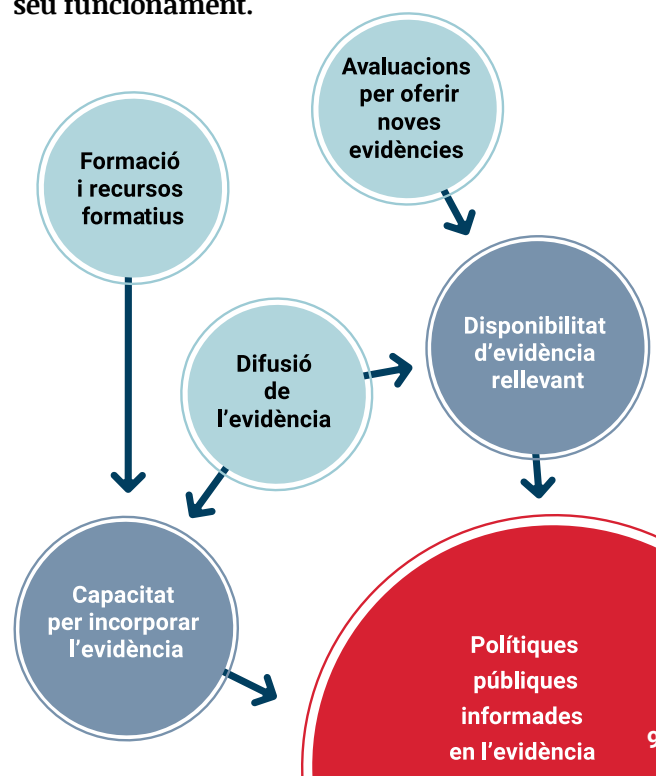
seu funcionament.

Avaluacions per oferir noves evidències

Formació i recursos formatius

Disponibilitat d'evidència rellevant

Difusió de l'evidència

Capacitat per incorporar l'evidència

Polítiques públiques informades en l'evidència

9